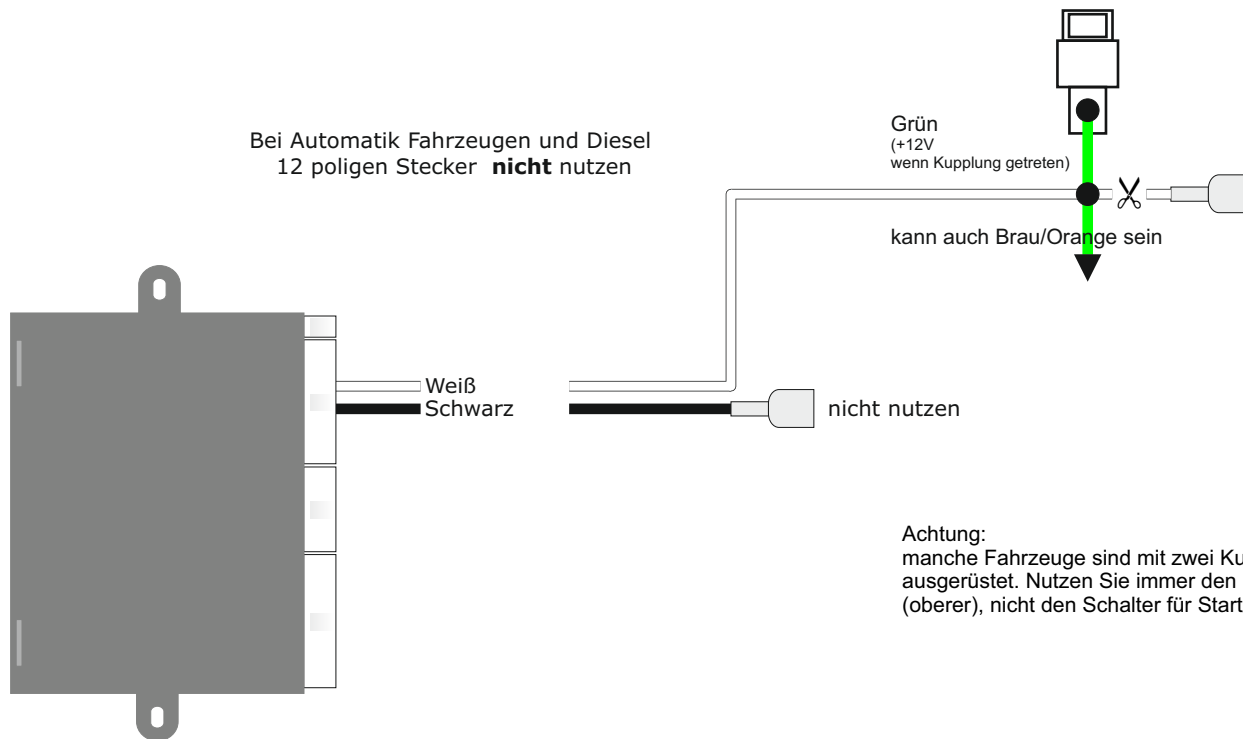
Bei Automatik Fahrzeugen und Diesel
12 poligen Stecker **nicht** nutzen

Grün
(+12V
wenn Kupplung getreten)

kann auch Brau/Orange sein

Weiß
Schwarz

nicht nutzen

Achtung:
manche Fahrzeuge sind mit zwei Ku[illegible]
ausgerüstet. Nutzen Sie immer den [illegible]
(oberer), nicht den Schalter für Start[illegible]